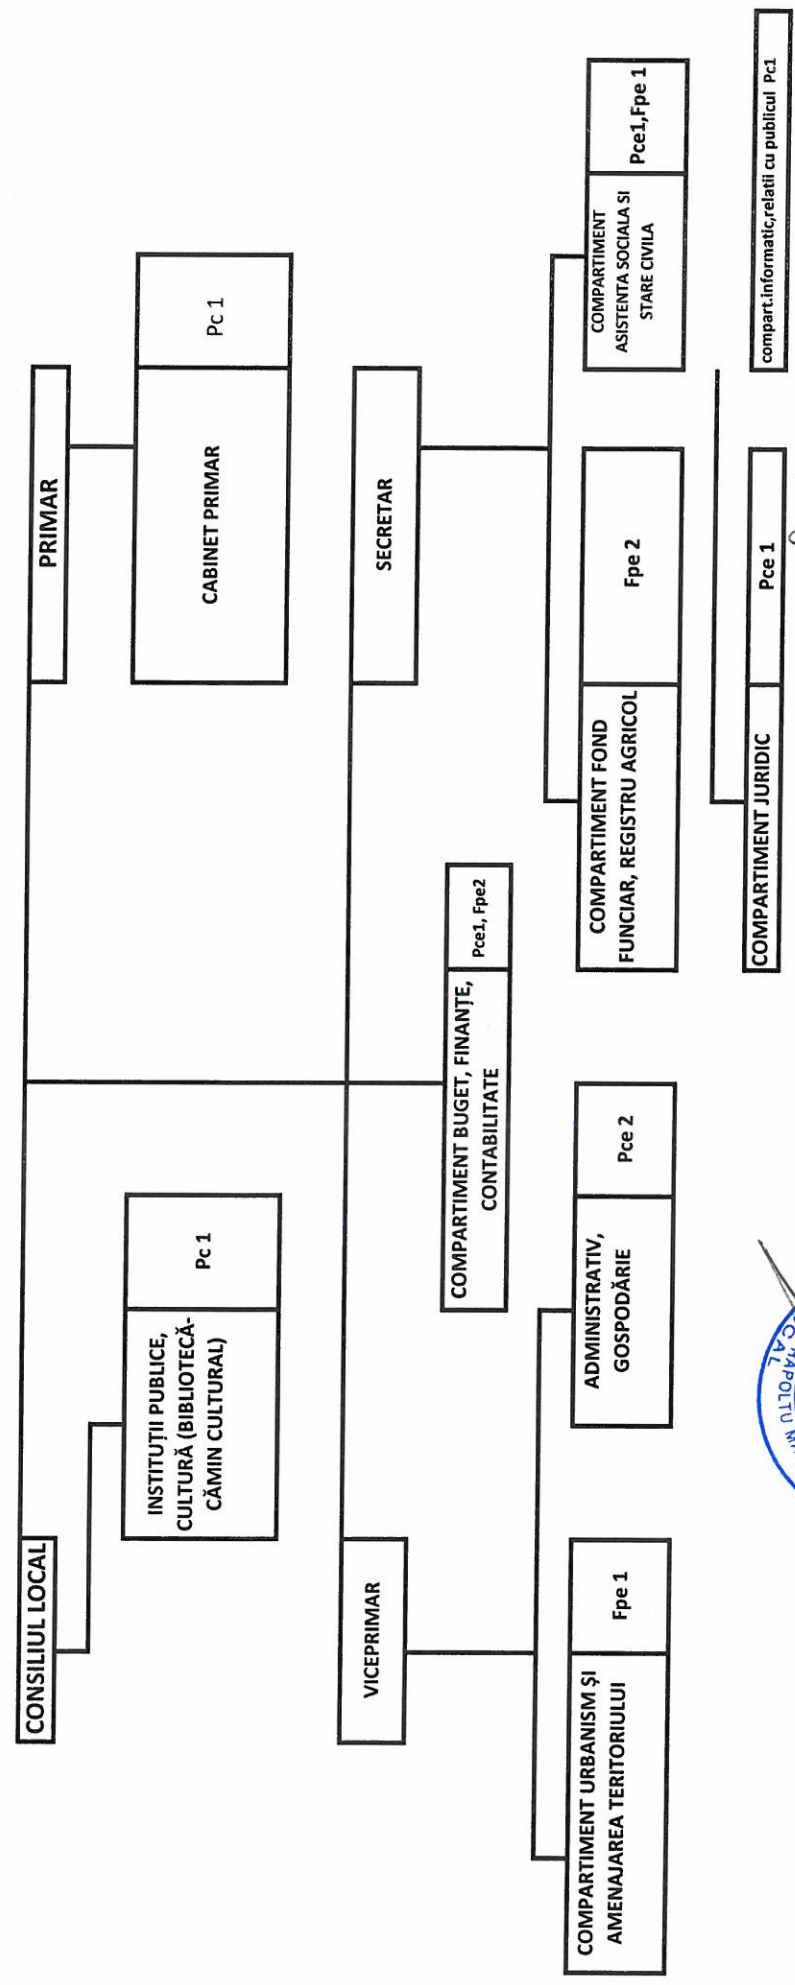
CONSILIUL LOCAL

PRIMAR

CABINET PRIMAR

Pc 1

INSTITUȚII PUBLICE, CULTURĂ (BIBLIOTECĂ-CĂMIN CULTURAL)

Pc 1

VICEPRIMAR

SECRETAR

COMPARTIMENT BUGET, FINANȚE, CONTABILITATE

Pce1, Fpe2

COMPARTIMENT URBANISM ȘI AMENAJAREA TERITORIULUI

Fpe 1

ADMINISTRATIV, GOSPODĂRIE

Pce 2

COMPARTIMENT FOND FUNCIAR, REGISTRU AGRICOL

Fpe 2

COMPARTIMENT ASISTENTA SOCIALA SI STARE CIVILA

Pce1, Fpe 1

COMPARTIMENT JURIDIC

Pce 1

compart.informatic,relatii cu publicul Pc1

C.HAPOLTU M
AL